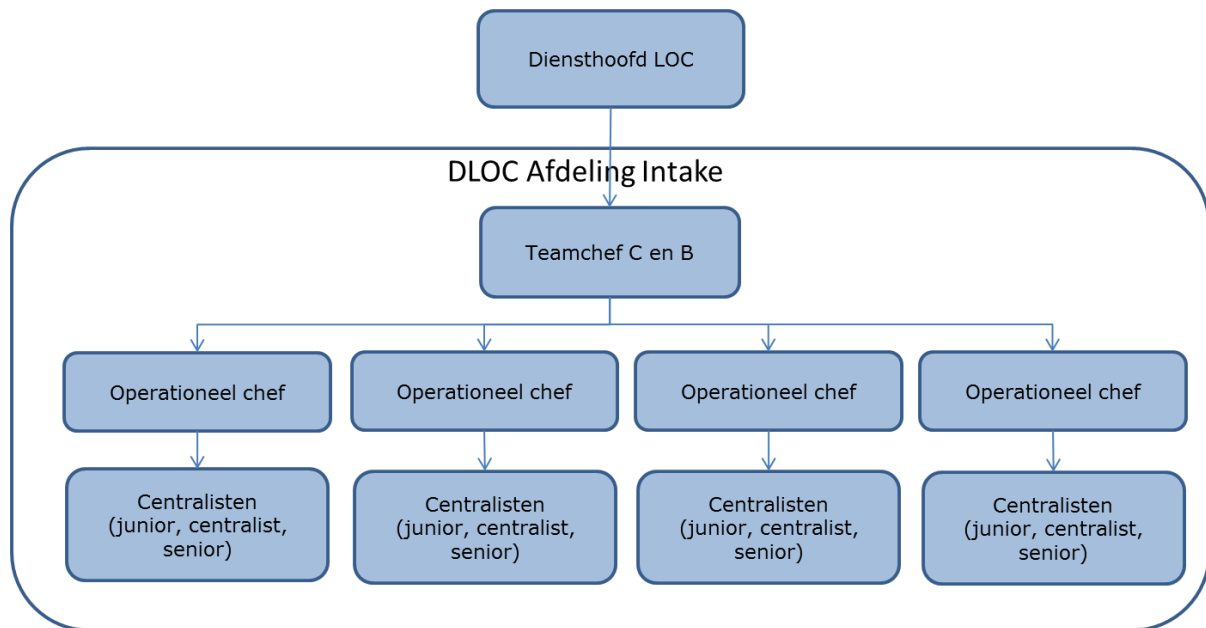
Diensthoofd LOC

DLOC Afdeling Intake

Teamchef C en B

Operationeel chef

Operationeel chef

Operationeel chef

Operationeel chef

Centralisten (junior, centralist, senior)

Centralisten (junior, centralist, senior)

Centralisten (junior, centralist, senior)

Centralisten (junior, centralist, senior)